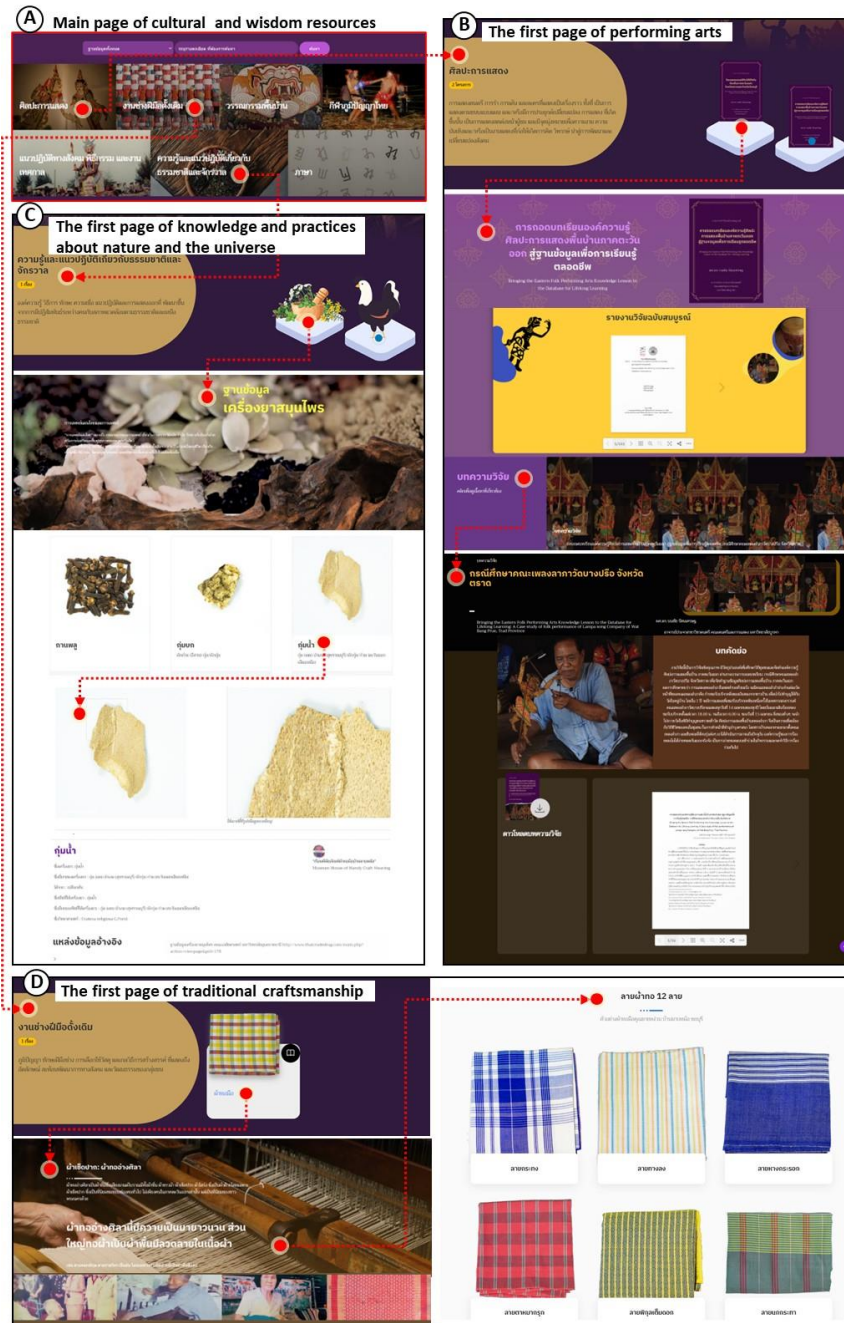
A Main page of cultural and wisdom resources

ศิลปะการแสดง
งานช่างฝีมือดั้งเดิม
วรรณกรรมพื้นบ้าน
กีฬาภูมิปัญญาไทย
แนวปฏิบัติทางสังคม พิธีกรรม และงานเทศกาล
ความรู้และแนวปฏิบัติเกี่ยวกับธรรมชาติและจักรวาล
ภาษา

B The first page of performing arts

ศิลปะการแสดง

การถอดบทเรียนองค์ความรู้ศิลปะการแสดงพื้นบ้านภาคตะวันออก สู่ฐานข้อมูลเพื่อการเรียนรู้ตลอดชีพ

Bringing the Eastern Folk Performing Arts Knowledge Lesson to the Database for Lifelong Learning

รายงานวิจัยฉบับสมบูรณ์

บทความวิจัย

กรณีศึกษาคณะเพลงลาภาววัดบางปริง จังหวัดตราด

Bringing the Eastern Folk Performing Arts Knowledge Lesson to the Database for Lifelong Learning: A Case study of Folk performance of Lamporang Company of Wat Bang Prin, Trad Province

บทคัดย่อ

ดาวน์โหลดบทความวิจัย

C The first page of knowledge and practices about nature and the universe

ความรู้และแนวปฏิบัติเกี่ยวกับธรรมชาติและจักรวาล

ฐานข้อมูล
เครื่องยาสมุนไพร

กานพลู
กุ่มบก
กุ่มน้ำ

กุ่มน้ำ

แหล่งข้อมูลอ้างอิง

D The first page of traditional craftsmanship

งานช่างฝีมือดั้งเดิม

ผ้าขาวม้า

ผ้าทออ่างศิลามีความเป็นมายาวนาน ส่วนใหญ่ทอผ้าเป็นผ้าพื้นมีลวดลายในเนื้อผ้า

ลายผ้าทอ 12 ลาย

ลายกระทง
ลายทางจง
ลายทางกระรอก
ลายตาหมากรุก
ลายพิกุลเชิงออด
ลายนกกระสา